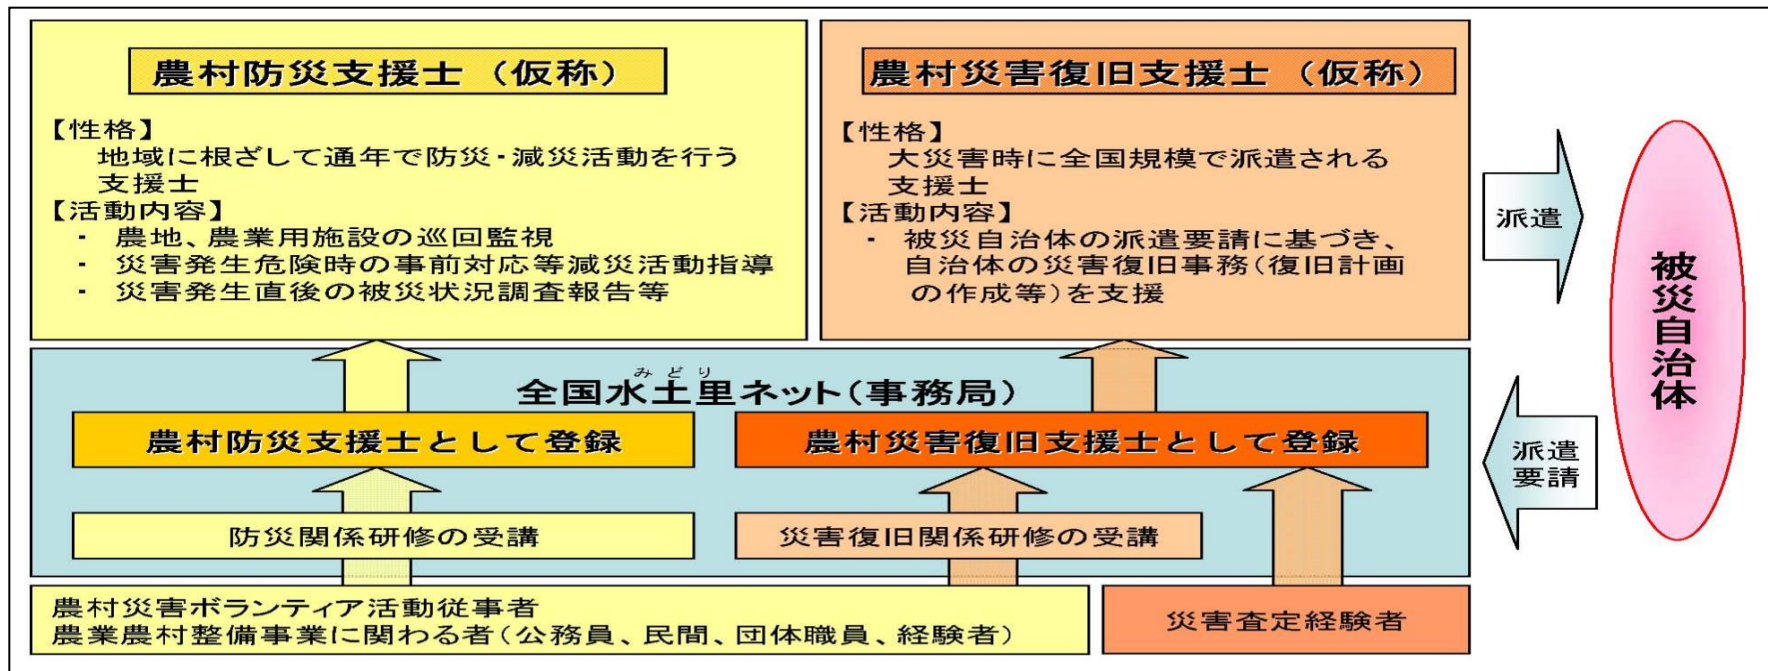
農村防災支援士（仮称）

【性格】
地域に根ざして通年で防災・減災活動を行う支援士
【活動内容】
- 農地、農業用施設の巡回監視
- 災害発生危険時の事前対応等減災活動指導
- 災害発生直後の被災状況調査報告等

農村災害復旧支援士（仮称）

【性格】
大災害時に全国規模で派遣される支援士
【活動内容】
- 被災自治体の派遣要請に基づき、自治体の災害復旧事務（復旧計画の作成等）を支援

派遣

被災自治体

派遣要請

全国水土里ネット（事務局）
みどり

農村防災支援士として登録

農村災害復旧支援士として登録

防災関係研修の受講

災害復旧関係研修の受講

農村災害ボランティア活動従事者
農業農村整備事業に関わる者（公務員、民間、団体職員、経験者）

災害査定経験者